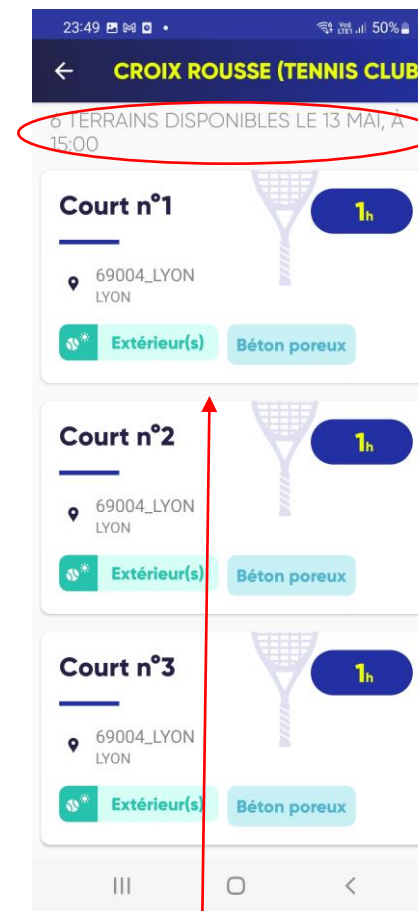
23:49
50%

CROIX ROUSSE (TENNIS CLUB

6 TERRAINS DISPONIBLES LE 13 MAI, À 15:00

Court n°1
1h
69004_LYON
LYON
Extérieur(s)
Béton poreux

Court n°2
1h
69004_LYON
LYON
Extérieur(s)
Béton poreux

Court n°3
1h
69004_LYON
LYON
Extérieur(s)
Béton poreux